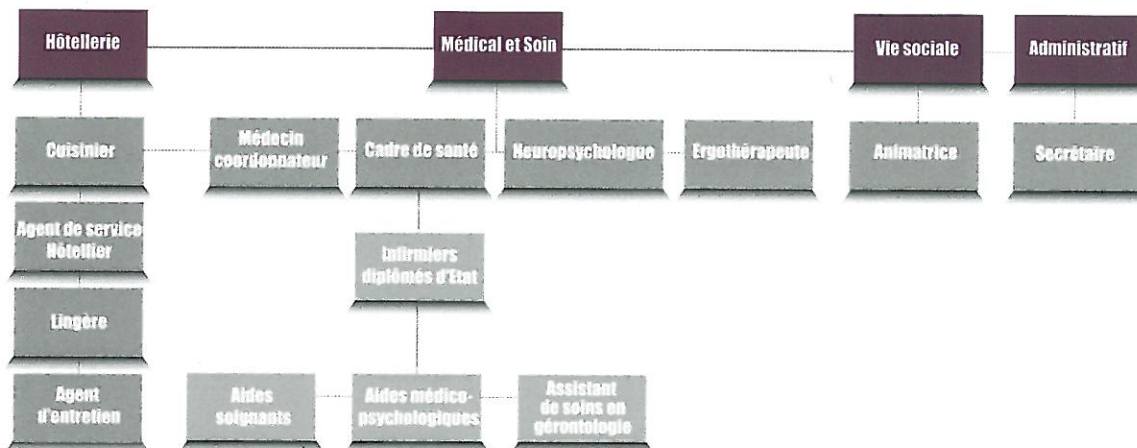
Hôtellerie

Médical et Soin

Vie sociale

Administratif

Cuisinier

Médecin coordonnateur

Cadre de santé

Neuropsychologue

Ergothérapeute

Animatrice

Secrétaire

Agent de service Hôtellier

Infirmiers diplômés d'Etat

Lingère

Agent d'entretien

Aides soignants

Aides médico-psychologiques

Assistant de soins en gérontologie